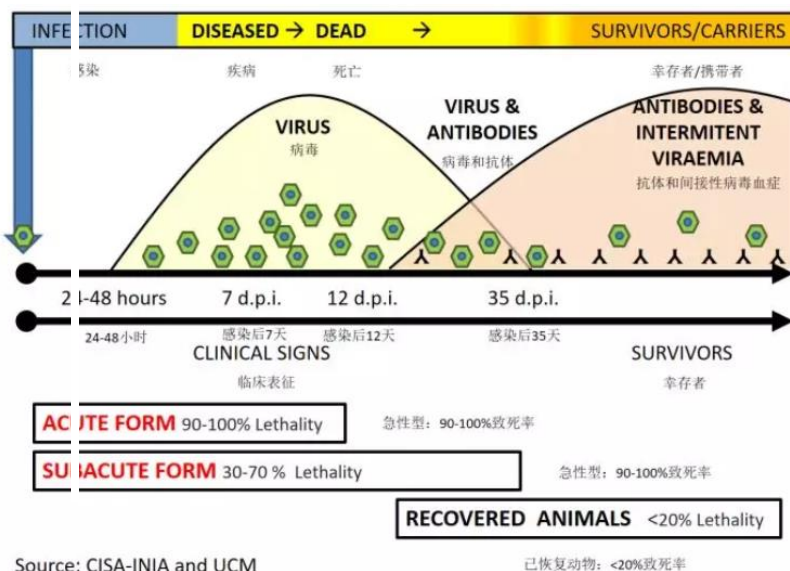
INFE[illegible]CTION DISEASED → DEAD → SURVIVORS/CARRIERS

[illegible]染 疾病 死亡 幸存者/携带者

VIRUS
病毒

VIRUS & ANTIBODIES
病毒和抗体

ANTIBODIES & INTERMITENT VIRAEMIA
抗体和间接性病毒血症

2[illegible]4-48 hours 7 d.p.i. 12 d.p.i. 35 d.p.i.

24-48小时 感染后7天 感染后12天 感染后35天

CLINICAL SIGNS
临床表征

SURVIVORS
幸存者

AC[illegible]UTE FORM 90-100% Lethality 急性型：90-100%致死率

SU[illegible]BACUTE FORM 30-70 % Lethality 急性型：90-100%致死率

RECOVERED ANIMALS <20% Lethality

Source: CISA-INIA and UCM 已恢复动物：<20%致死率